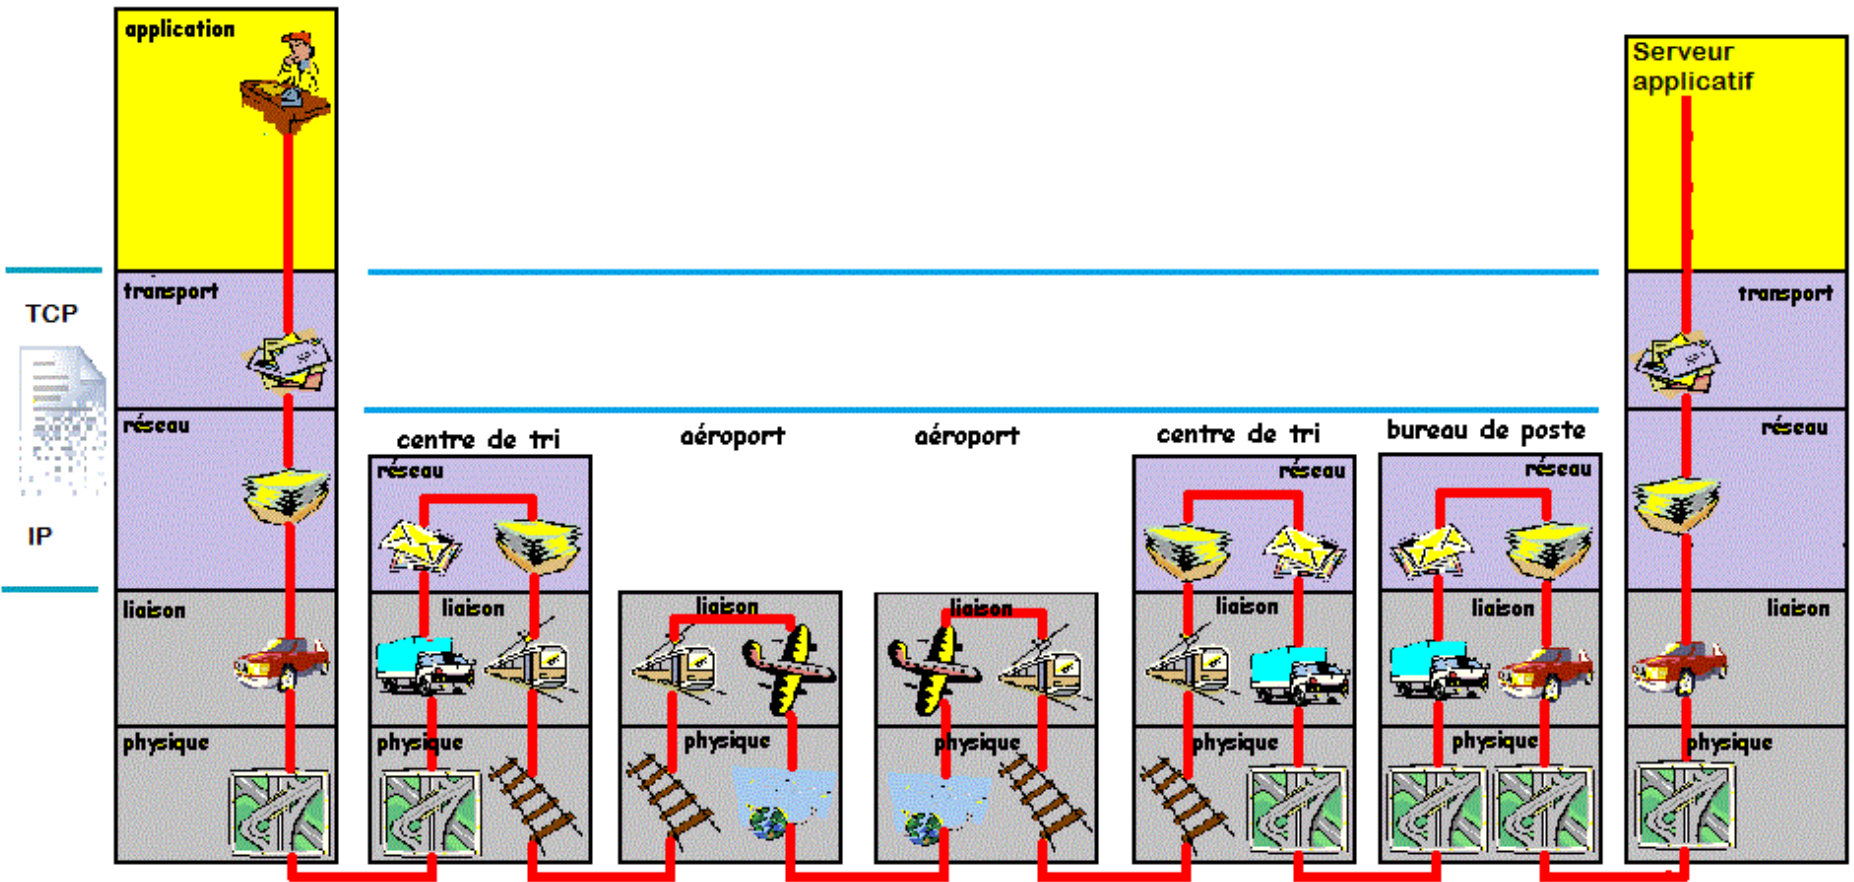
application

transport

réseau

liaison

physique

TCP

IP

centre de tri

réseau

liaison

physique

aéroport

liaison

physique

aéroport

liaison

physique

centre de tri

réseau

liaison

physique

bureau de poste

réseau

liaison

physique

Serveur applicatif

transport

réseau

liaison

physique